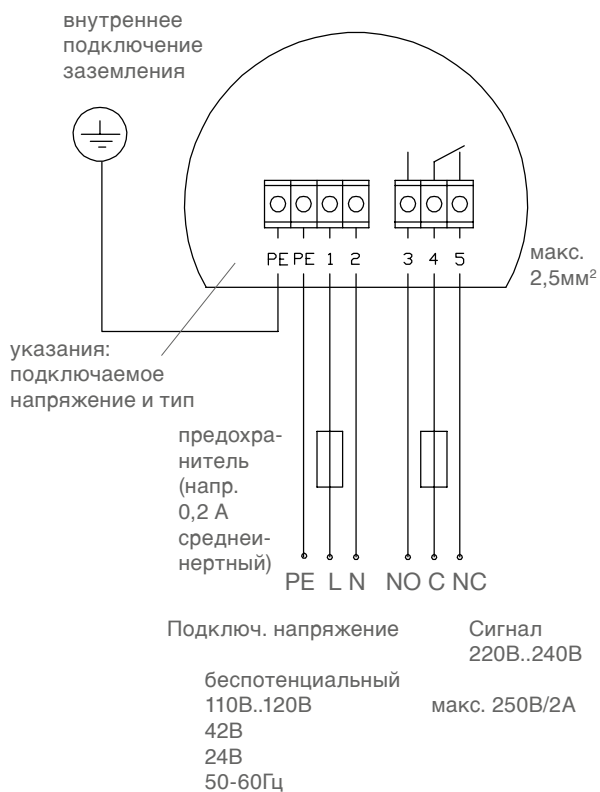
внутреннее подключение заземления

PE PE 1 2

3 4 5

макс. 2,5мм$^2$

указания: подключаемое напряжение и тип

предохранитель (напр. 0,2 A среднеинертный)

PE L N NO C NC

Подключ. напряжение

Сигнал

220В..240В

беспотенциальный

110В..120В

макс. 250В/2А

42В

24В

50-60Гц